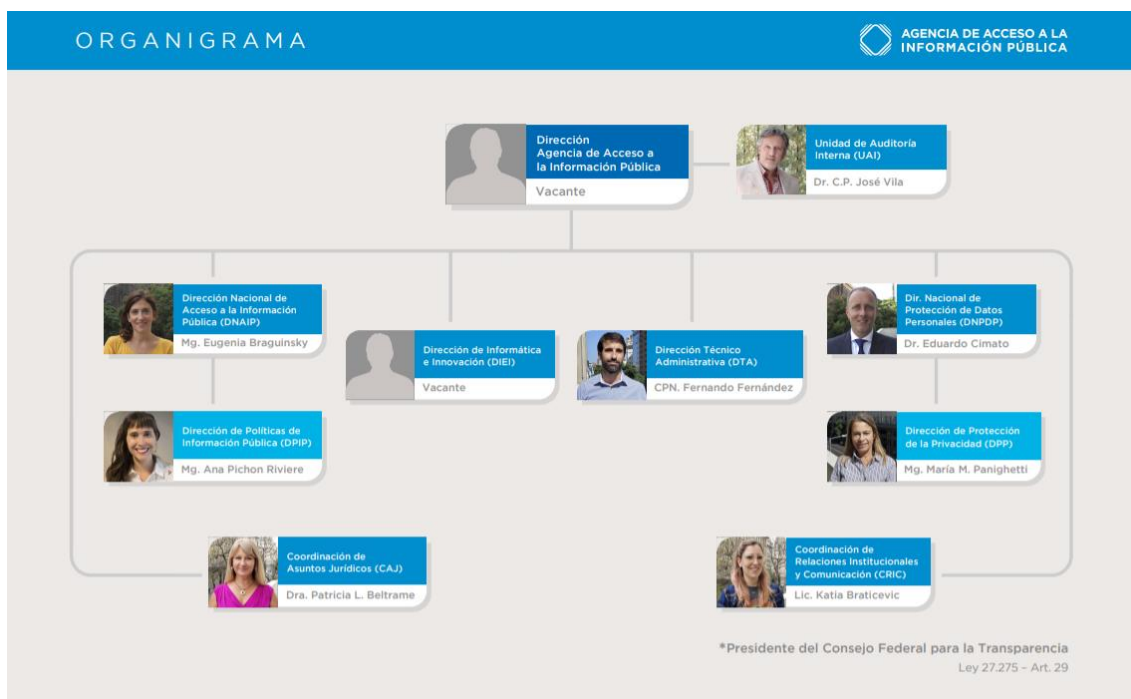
ORGANIGRAMA

AGENCIA DE ACCESO A LA INFORMACIÓN PÚBLICA

Dirección Agencia de Acceso a la Información Pública
Vacante

Unidad de Auditoría Interna (UAI)
Dr. C.P. José Vila

Dirección Nacional de Acceso a la Información Pública (DNAIP)
Mg. Eugenia Braguinsky

Dirección de Informática e Innovación (DIEI)
Vacante

Dirección Técnico Administrativa (DTA)
CPN. Fernando Fernández

Dir. Nacional de Protección de Datos Personales (DNPDP)
Dr. Eduardo Cimato

Dirección de Políticas de Información Pública (DPIP)
Mg. Ana Pichon Riviere

Dirección de Protección de la Privacidad (DPP)
Mg. María M. Panighetti

Coordinación de Asuntos Jurídicos (CAJ)
Dra. Patricia L. Beltrame

Coordinación de Relaciones Institucionales y Comunicación (CRIC)
Lic. Katia Braticevic

*Presidente del Consejo Federal para la Transparencia
Ley 27.275 - Art. 29